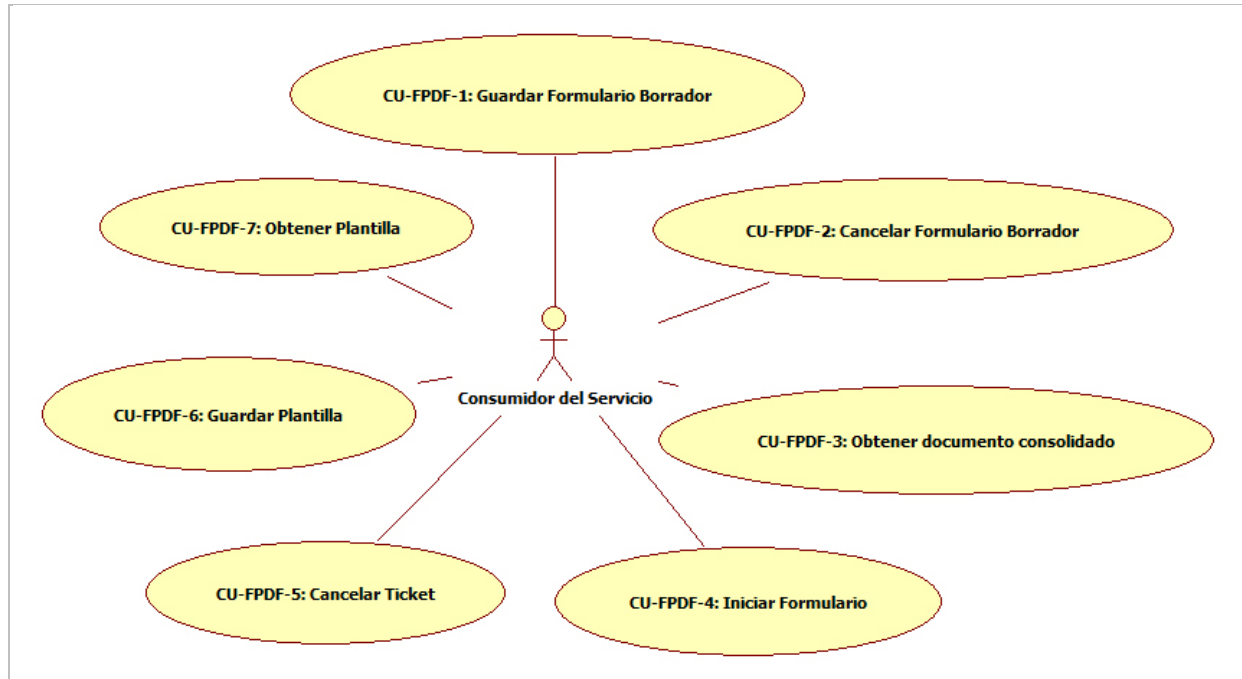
CU-FPDF-1: Guardar Formulario Borrador

CU-FPDF-7: Obtener Plantilla

CU-FPDF-2: Cancelar Formulario Borrador

Consumidor del Servicio

CU-FPDF-6: Guardar Plantilla

CU-FPDF-3: Obtener documento consolidado

CU-FPDF-5: Cancelar Ticket

CU-FPDF-4: Iniciar Formulario